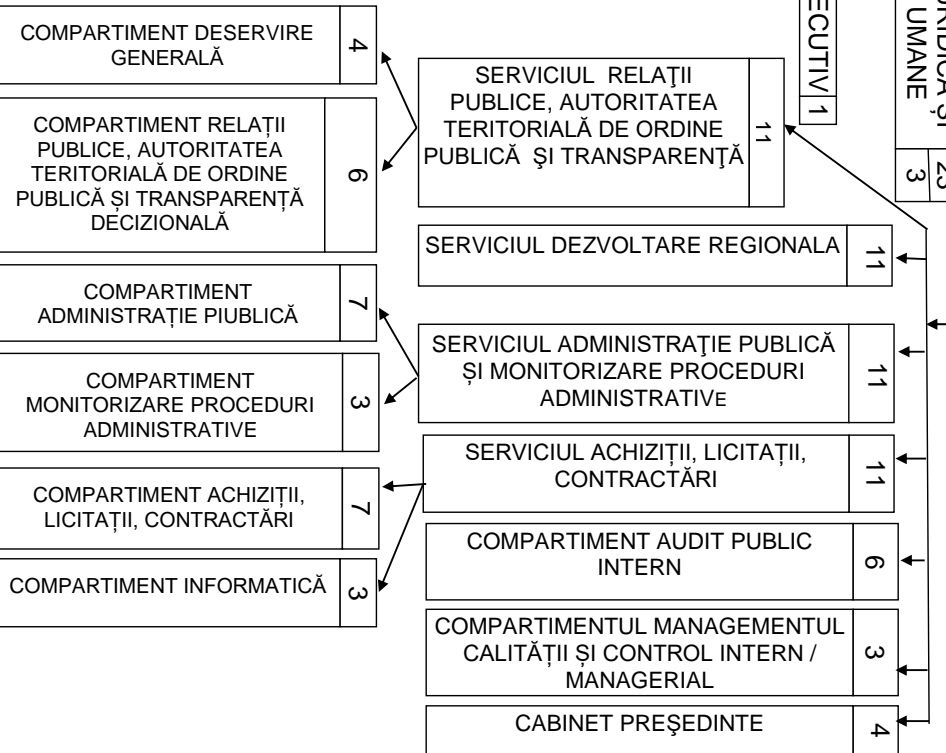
COMPARTIMENT DESERVIRE GENERALĂ 4

COMPARTIMENT RELAȚII PUBLICE, AUTORITATEA TERITORIALĂ DE ORDINE PUBLICĂ ȘI TRANSPARENȚĂ DECIZIONALĂ 6

COMPARTIMENT ADMINISTRAȚIE PIUBLICĂ 7

COMPARTIMENT MONITORIZARE PROCEDURI ADMINISTRATIVE 3

COMPARTIMENT ACHIZIȚII, LICITAȚII, CONTRACTĂRI 7

COMPARTIMENT INFORMATICĂ 3

SERVICIUL RELAȚII PUBLICE, AUTORITATEA TERITORIALĂ DE ORDINE PUBLICĂ ŞI TRANSPARENŢĂ 11

ECUTIV 1

UMANE

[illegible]RIDICĂ ȘI

3 23

SERVICIUL DEZVOLTARE REGIONALA 11

SERVICIUL ADMINISTRAŢIE PUBLICĂ ȘI MONITORIZARE PROCEDURI ADMINISTRATIVE 11

SERVICIUL ACHIZIȚII, LICITAȚII, CONTRACTĂRI 11

COMPARTIMENT AUDIT PUBLIC INTERN 6

COMPARTIMENTUL MANAGEMENTUL CALITĂȚII ȘI CONTROL INTERN / MANAGERIAL 3

CABINET PREŞEDINTE 4